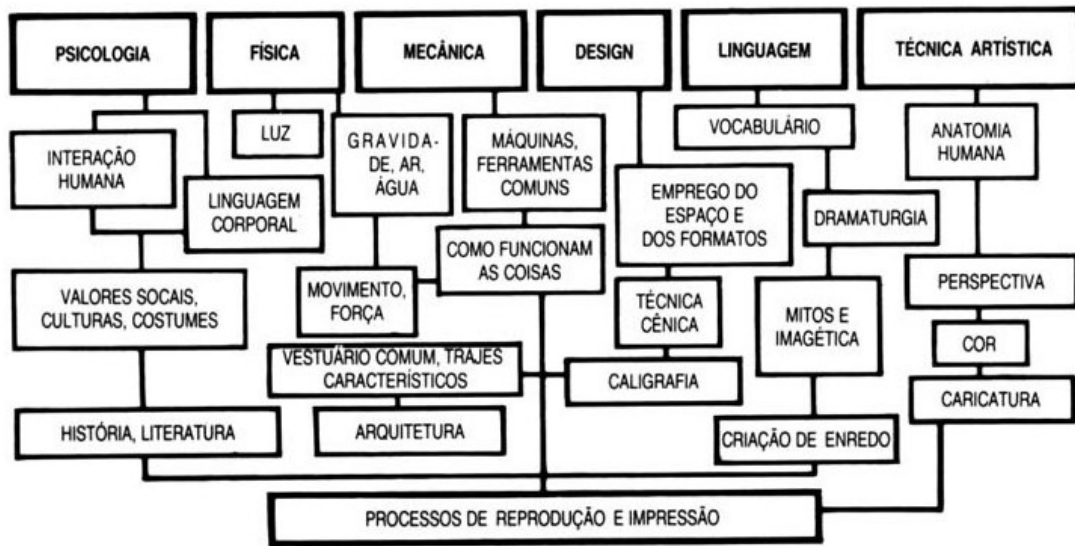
PSICOLOGIA

FÍSICA

MECÂNICA

DESIGN

LINGUAGEM

TÉCNICA ARTÍSTICA

LUZ

GRAVIDADE, AR, ÁGUA

MÁQUINAS, FERRAMENTAS COMUNS

VOCABULÁRIO

ANATOMIA HUMANA

INTERAÇÃO HUMANA

LINGUAGEM CORPORAL

EMPREGO DO ESPAÇO E DOS FORMATOS

DRAMATURGIA

COMO FUNCIONAM AS COISAS

VALORES SOCAIS, CULTURAS, COSTUMES

MOVIMENTO, FORÇA

TÉCNICA CÊNICA

MITOS E IMAGÉTICA

PERSPECTIVA

COR

VESTUÁRIO COMUM, TRAJES CARACTERÍSTICOS

CALIGRAFIA

CARICATURA

HISTÓRIA, LITERATURA

ARQUITETURA

CRIAÇÃO DE ENREDO

PROCESSOS DE REPRODUÇÃO E IMPRESSÃO